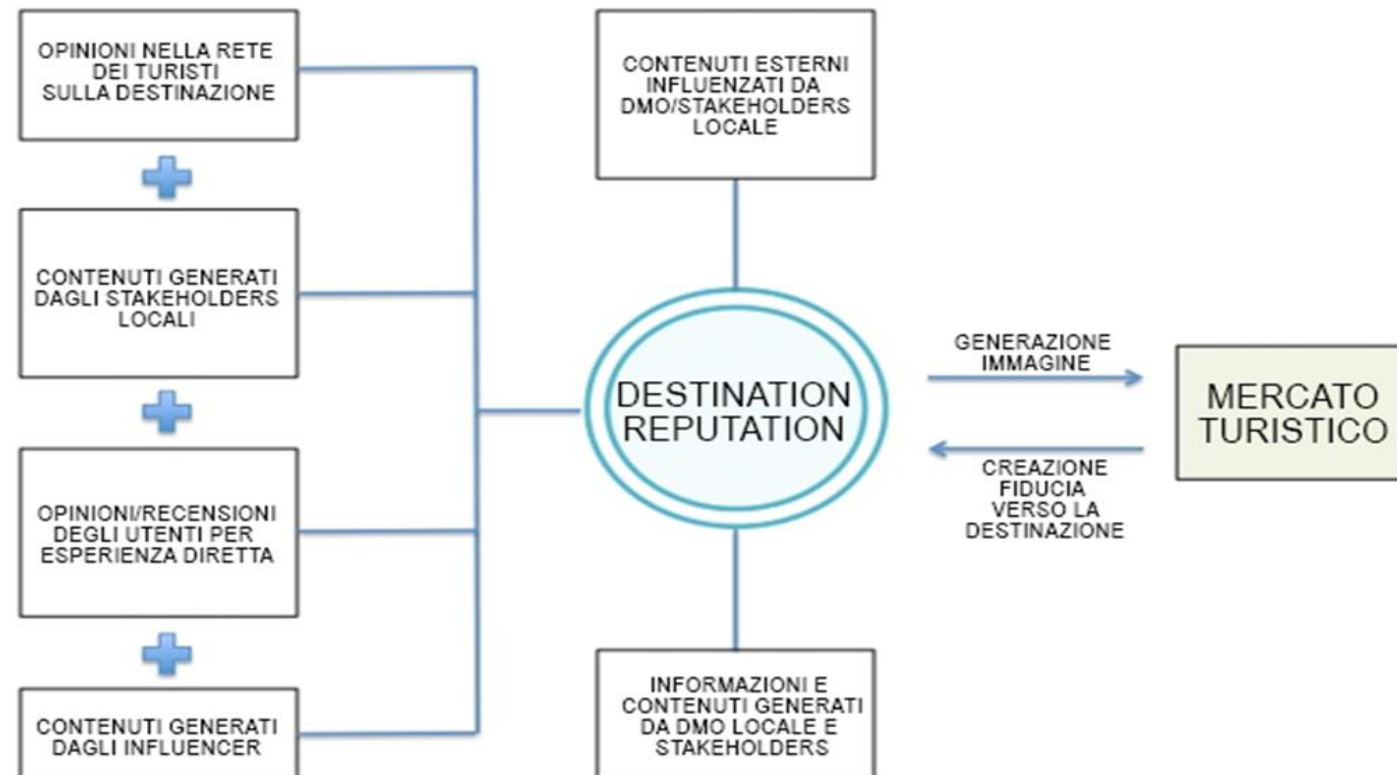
OPINIONI NELLA RETE DEI TURISTI SULLA DESTINAZIONE

CONTENUTI GENERATI DAGLI STAKEHOLDERS LOCALI

OPINIONI/RECENSIONI DEGLI UTENTI PER ESPERIENZA DIRETTA

CONTENUTI GENERATI DAGLI INFLUENCER

CONTENUTI ESTERNI INFLUENZATI DA DMO/STAKEHOLDERS LOCALE

DESTINATION REPUTATION

INFORMAZIONI E CONTENUTI GENERATI DA DMO LOCALE E STAKEHOLDERS

GENERAZIONE IMMAGINE

CREAZIONE FIDUCIA VERSO LA DESTINAZIONE

MERCATO TURISTICO